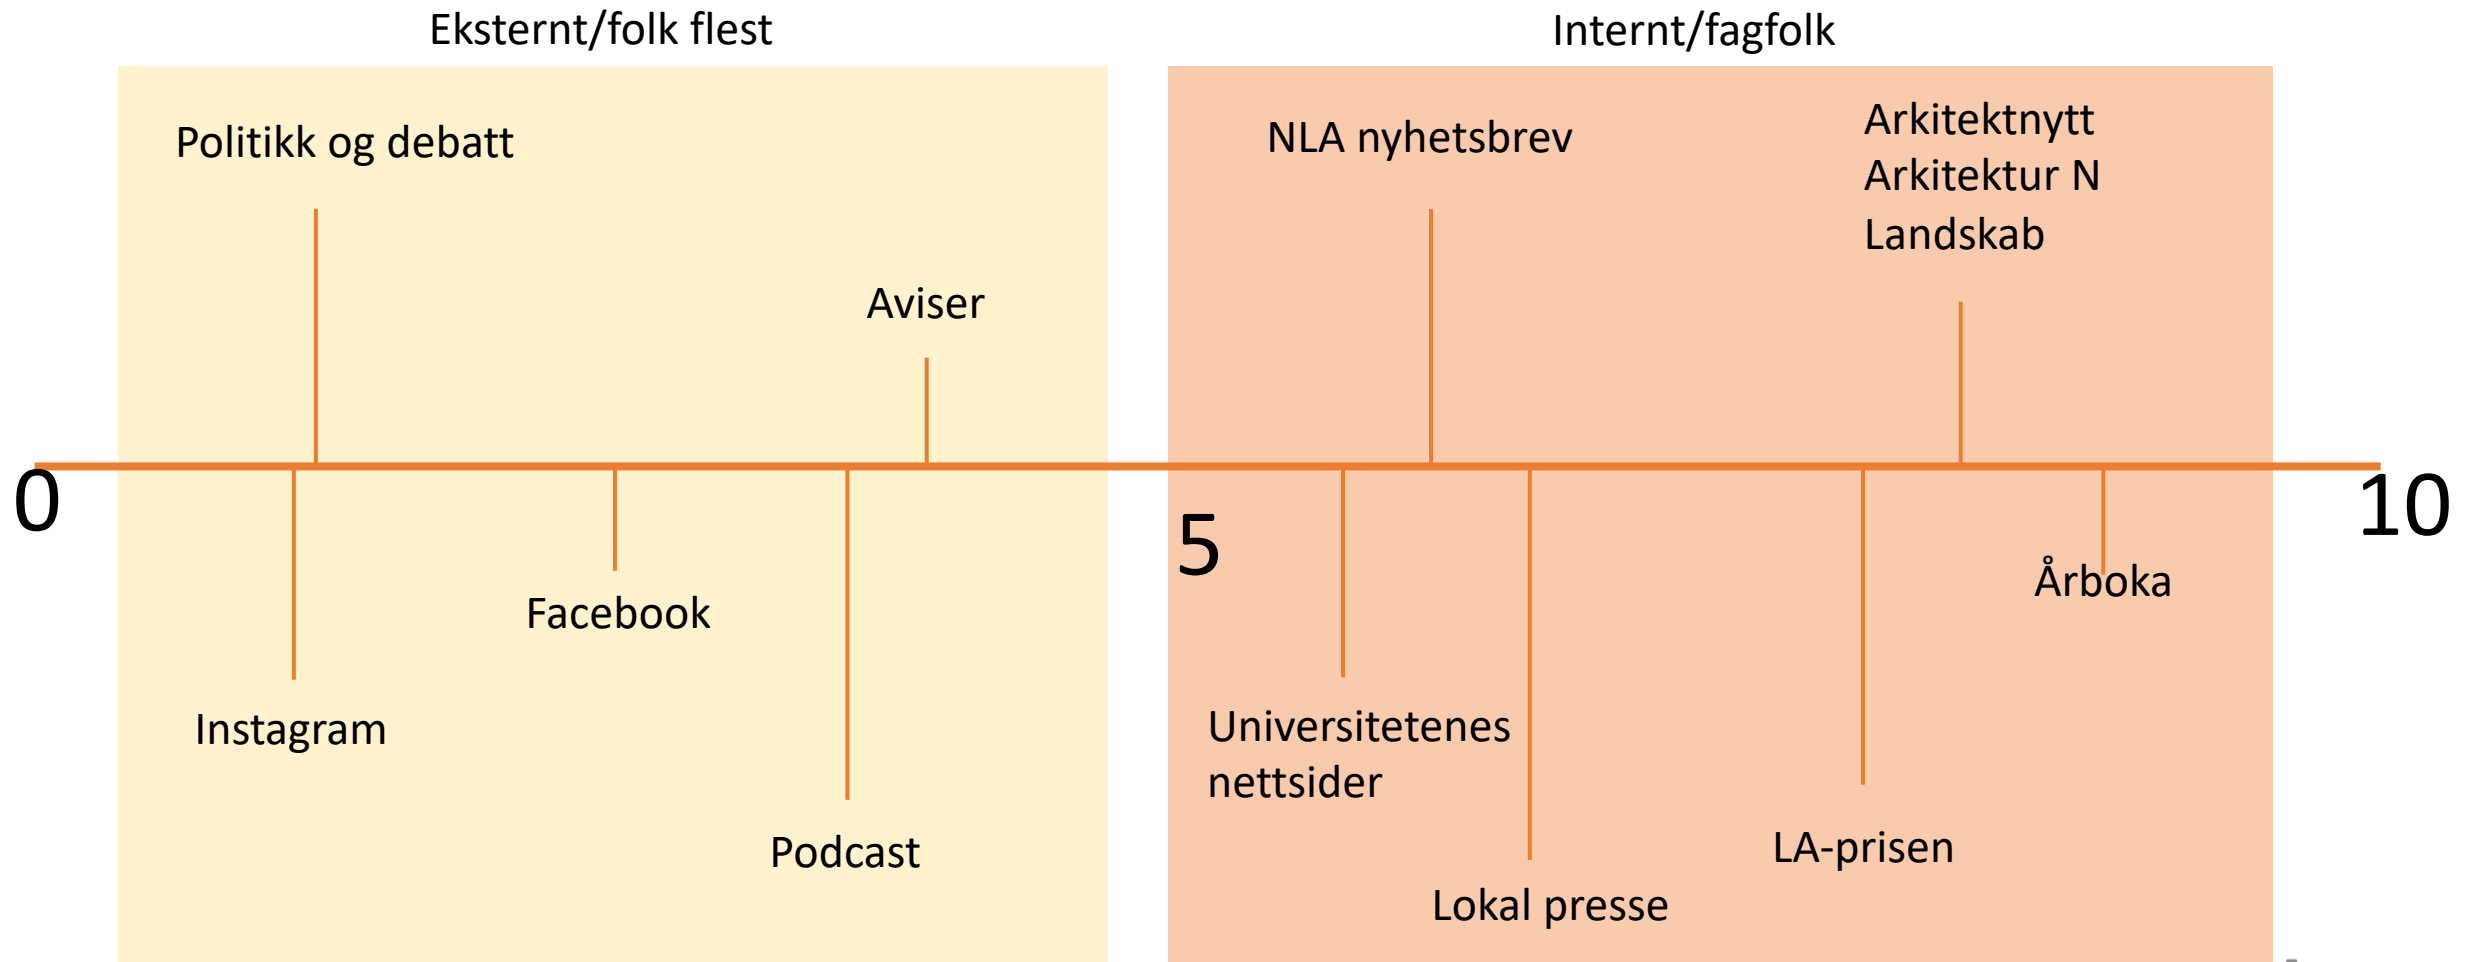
Eksternt/folk flest

Internt/fagfolk

Politikk og debatt

NLA nyhetsbrev

Arkitektnytt
Arkitektur N
Landskab

Aviser

0

5

10

Årboka

Facebook

Instagram

Universitetenes nettsider

Podcast

LA-prisen

Lokal presse